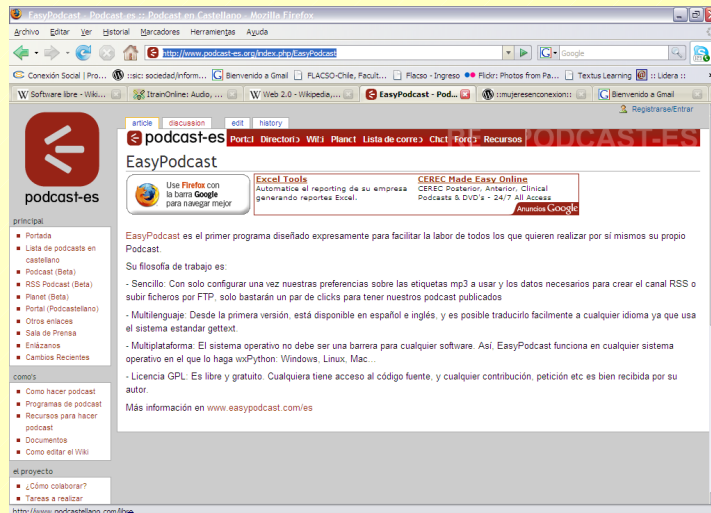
EasyPodcast - Podcast.es :: Podcast en Castellano - Mozilla Firefox

Archivo Editar Ver Historial Marcadores Herramientas Ayuda

http://www.podcast-es.org/index.php/EasyPodcast

Google

Conexión Social | Pro... ::sic: sociedad/inform... Bienvenido a Gmail FLACSO-Chile, Facult... Flacso - Ingreso Flickr: Photos from Pa... Textus Learning :: Lidera ::

Software libre - Wiki... ItrainOnline: Audio, ... Web 2.0 - Wikipedia,... EasyPodcast - Pod... ::mujeresenconexion:: Bienvenido a Gmail

Registrarse/Entrar

article discusión edit history

podcast-es Portal Directorio Wiki Planet Lista de correo Chat Foro Recursos PODCAST-ES

EasyPodcast

Use Firefox con la barra Google para navegar mejor

Excel Tools
Automatice el reporting de su empresa generando reportes Excel.

CEREC Made Easy Online
CEREC Posterior, Anterior, Clinical Podcasts & DVD's - 24/7 All Access

Anuncios Google

podcast-es

principal
Portada
Lista de podcasts en castellano
Podcast (Beta)
RSS Podcast (Beta)
Planet (Beta)
Portal (Podcastellano)
Otros enlaces
Sala de Prensa
Enlázanos
Cambios Recientes

como's
Como hacer podcast
Programas de podcast
Recursos para hacer podcast
Documentos
Como editar el Wiki

el proyecto
¿Cómo colaborar?
Tareas a realizar

EasyPodcast es el primer programa diseñado expresamente para facilitar la labor de todos los que quieren realizar por sí mismos su propio Podcast.

Su filosofía de trabajo es:

- Sencillo: Con solo configurar una vez nuestras preferencias sobre las etiquetas mp3 a usar y los datos necesarios para crear el canal RSS o subir ficheros por FTP, solo bastarán un par de clicks para tener nuestros podcast publicados

- Multilenguaje: Desde la primera versión, está disponible en español e inglés, y es posible traducirlo facilmente a cualquier idioma ya que usa el sistema estandar gettext.

- Multiplataforma: El sistema operativo no debe ser una barrera para cualquier software. Así, EasyPodcast funciona en cualquier sistema operativo en el que lo haga wxPython: Windows, Linux, Mac...

- Licencia GPL: Es libre y gratuito. Cualquiera tiene acceso al código fuente, y cualquier contribución, petición etc es bien recibida por su autor.

Más información en www.easypodcast.com/es

http://www.podcastellano.com/libre